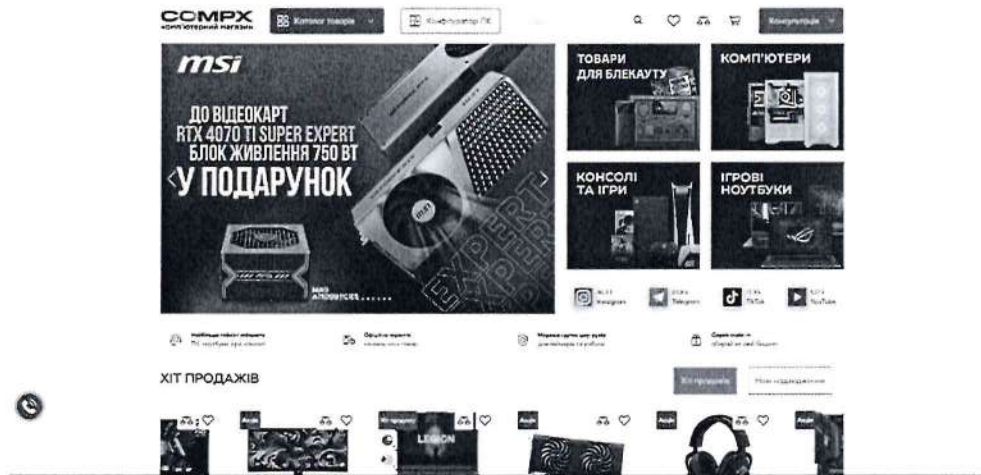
COMPX
комп'ютерний магазин

Каталог товарів

Конфігуратор ПК

Консультація

msi

ДО ВІДЕОКАРТ RTX 4070 TI SUPER EXPERT БЛОК ЖИВЛЕННЯ 750 ВТ У ПОДАРУНОК

EXPERT

ТОВАРИ ДЛЯ БЛЕКАУТУ

КОМП'ЮТЕРИ

КОНСОЛІ ТА ІГРИ

ІГРОВІ НОУТБУКИ

Instagram

Telegram

TikTok

YouTube

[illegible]

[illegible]

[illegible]

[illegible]

ХІТ ПРОДАЖІВ

Хіт продажів

Нові надходження

LEGION